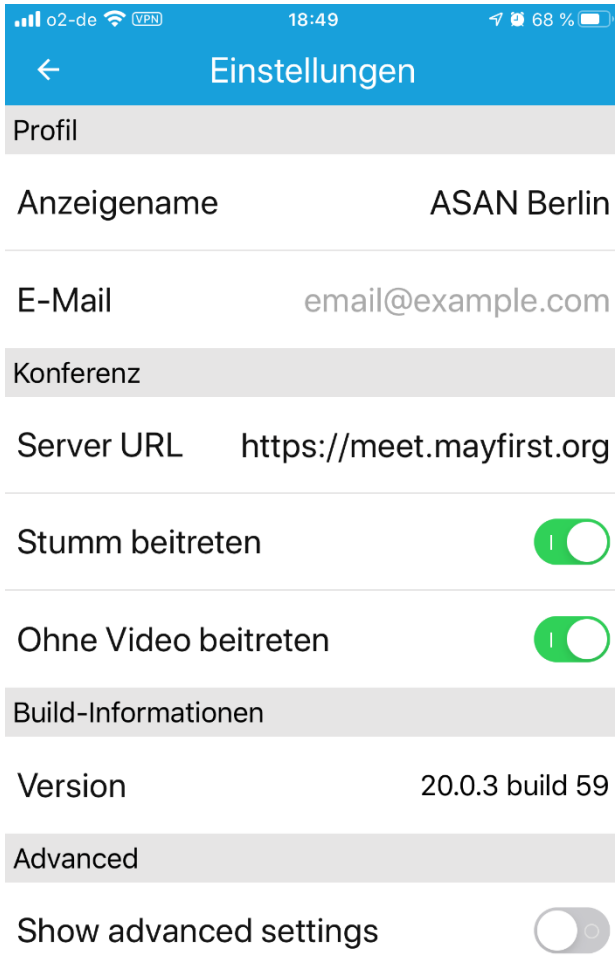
o2-de VPN 18:49 68 %

Einstellungen

Profil

Anzeigename ASAN Berlin

E-Mail email@example.com

Konferenz

Server URL https://meet.mayfirst.org

Stumm beitreten

Ohne Video beitreten

Build-Informationen

Version 20.0.3 build 59

Advanced

Show advanced settings